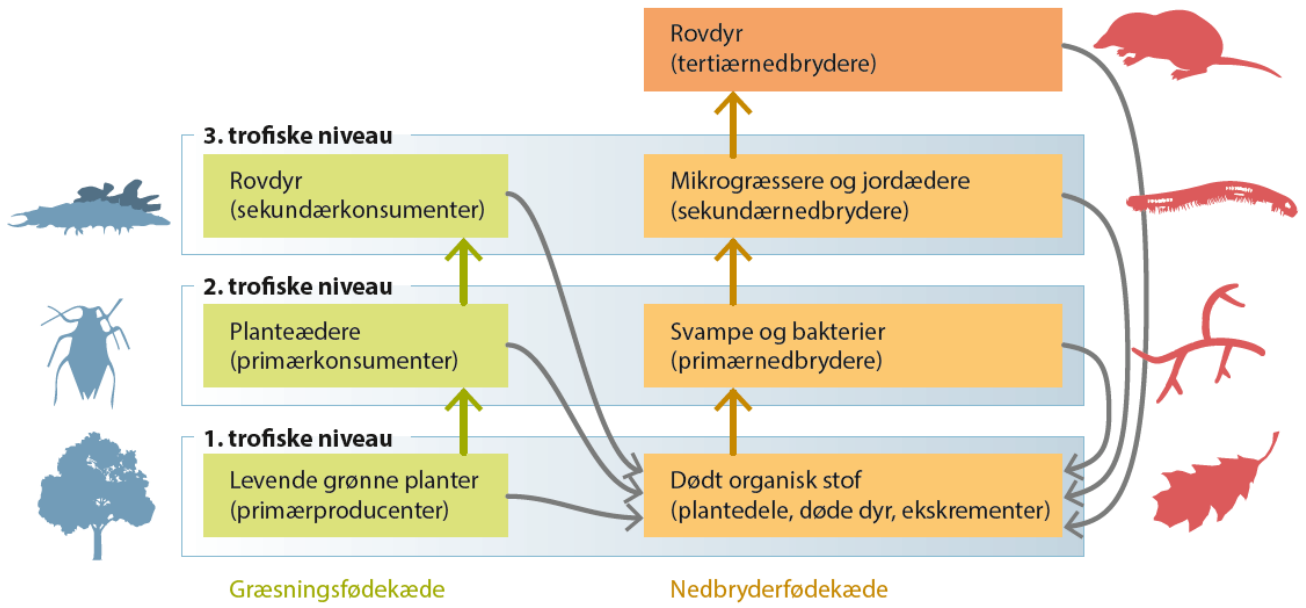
Rovdyr
(tertiærnedbrydere)

3. trofiske niveau

Rovdyr
(sekundærkonsumenter)

Mikrogræssere og jordædere
(sekundærnedbrydere)

2. trofiske niveau

Planteædere
(primærkonsumenter)

Svampe og bakterier
(primærnedbrydere)

1. trofiske niveau

Levende grønne planter
(primærproducenter)

Dødt organisk stof
(plantedele, døde dyr, ekskrementer)

Græsningsfødekæde

Nedbryderfødekæde